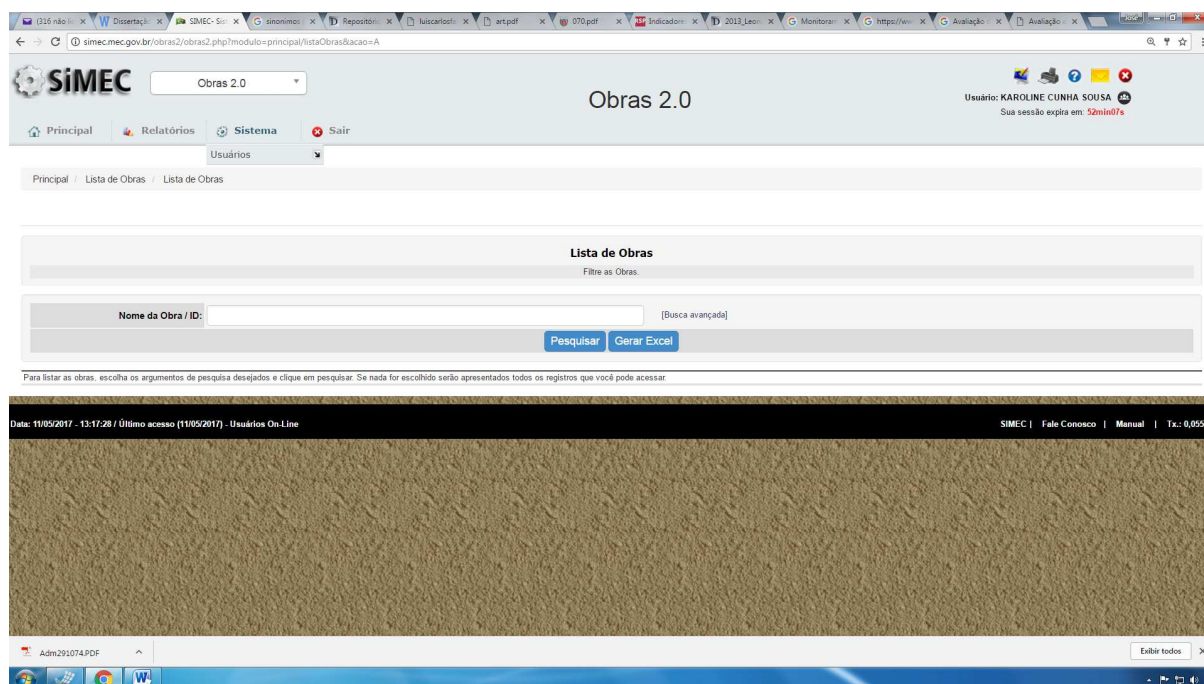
(316 não lic × | Dissertaçã × | SIMEC- Sist × | sinonimos × | Repositóri × | luiscarlosfe × | art.pdf × | 070.pdf × | Indicadore × | 2013_Leon × | Monitoram × | https://ww × | Avaliação × | Avaliação × | Jose

simec.mec.gov.br/obras2/obras2.php?modulo=principal/listaObras&acao=A

SIMEC

Obras 2.0

Obras 2.0

Usuário: KAROLINE CUNHA SOUSA
Sua sessão expira em: 52min07s

Principal | Relatórios | Sistema | Sair

Usuários

Principal / Lista de Obras / Lista de Obras

Lista de Obras

Filtre as Obras.

Nome da Obra / ID: [Busca avançada]

Pesquisar | Gerar Excel

Para listar as obras, escolha os argumentos de pesquisa desejados e clique em pesquisar. Se nada for escolhido serão apresentados todos os registros que você pode acessar.

Data: 11/05/2017 - 13:17:28 / Último acesso (11/05/2017) - Usuários On-Line

SIMEC | Fale Conosco | Manual | Tx.: 0,055

Adm291074.PDF

Exibir todos